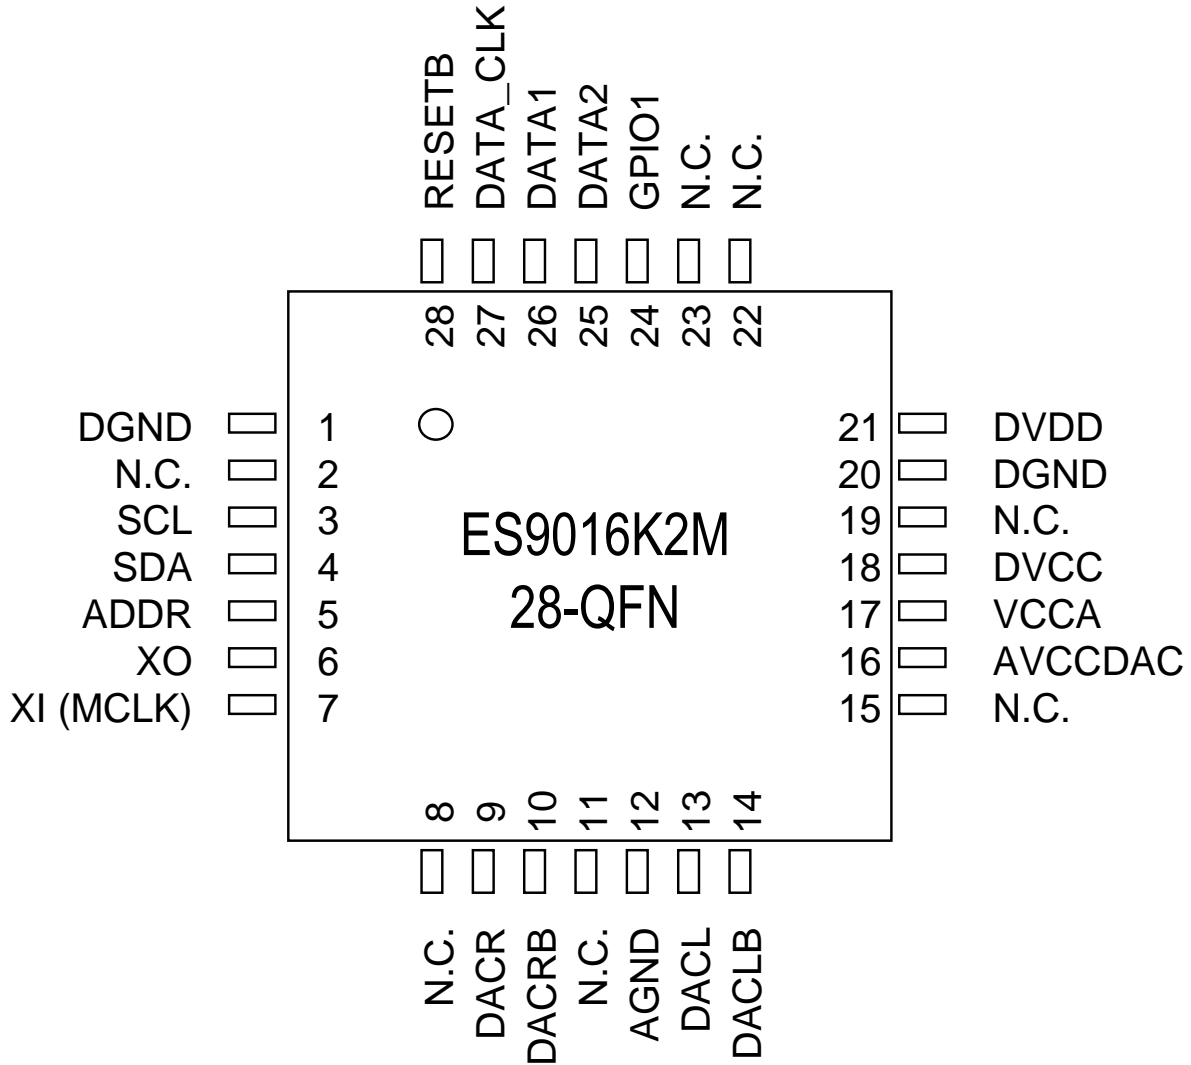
RESETB
DATA_CLK
DATA1
DATA2
GPIO1
N.C.
N.C.

28
27
26
25
24
23
22

DGND 1
N.C. 2
SCL 3
SDA 4
ADDR 5
XO 6
XI (MCLK) 7

ES9016K2M
28-QFN

21 DVDD
20 DGND
19 N.C.
18 DVCC
17 VCCA
16 AVCCDAC
15 N.C.

8
9
10
11
12
13
14

N.C.
DACR
DACRB
N.C.
AGND
DACL
DACLB